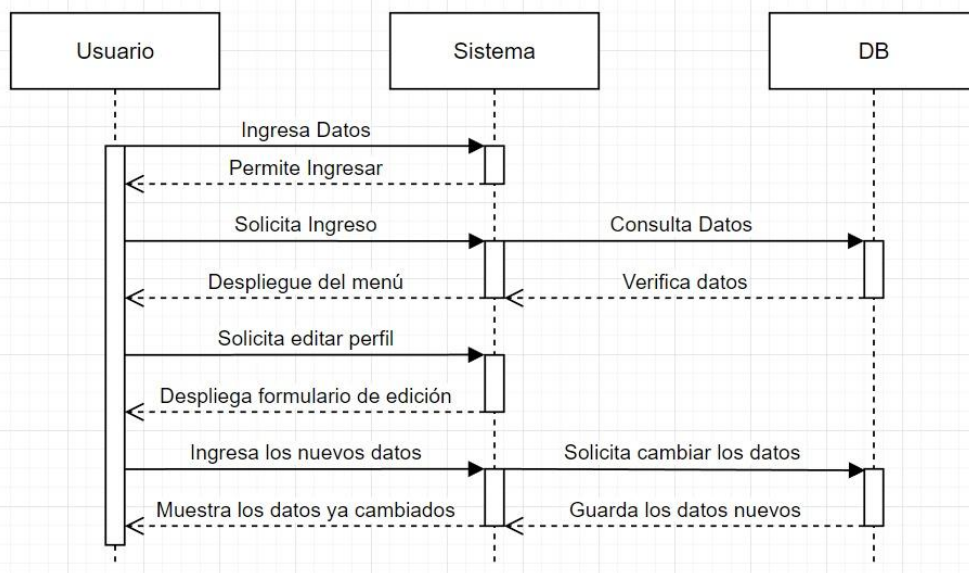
Usuario

Sistema

DB

Ingresa Datos

Permite Ingresar

Solicita Ingreso

Consulta Datos

Despliegue del menú

Verifica datos

Solicita editar perfil

Despliega formulario de edición

Ingresa los nuevos datos

Solicita cambiar los datos

Muestra los datos ya cambiados

Guarda los datos nuevos